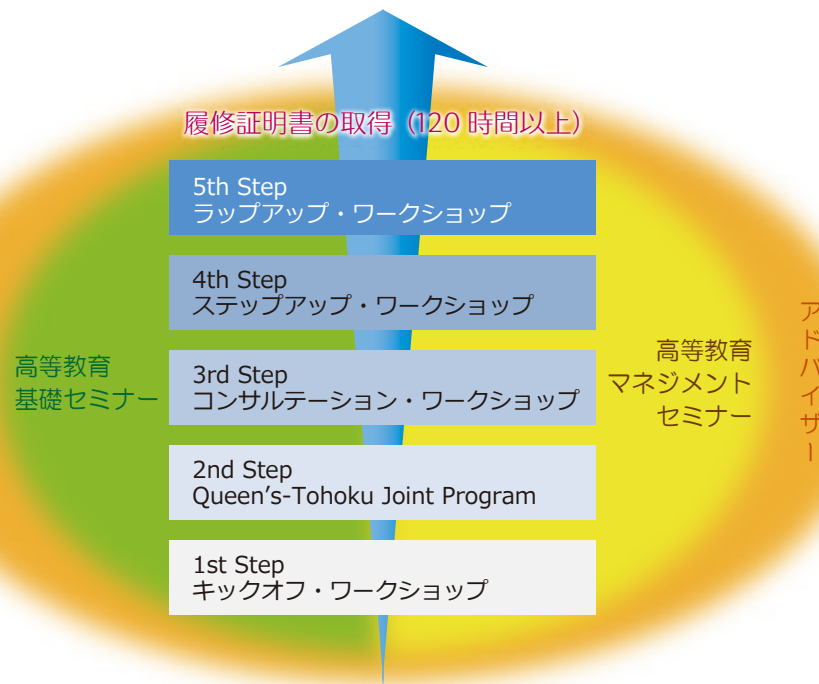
履修証明書の取得（120 時間以上）

5th Step
ラップアップ・ワークショップ

4th Step
ステップアップ・ワークショップ

3rd Step
コンサルテーション・ワークショップ

2nd Step
Queen's-Tohoku Joint Program

1st Step
キックオフ・ワークショップ

高等教育
基礎セミナー

高等教育
マネジメント
セミナー

アドバイザー